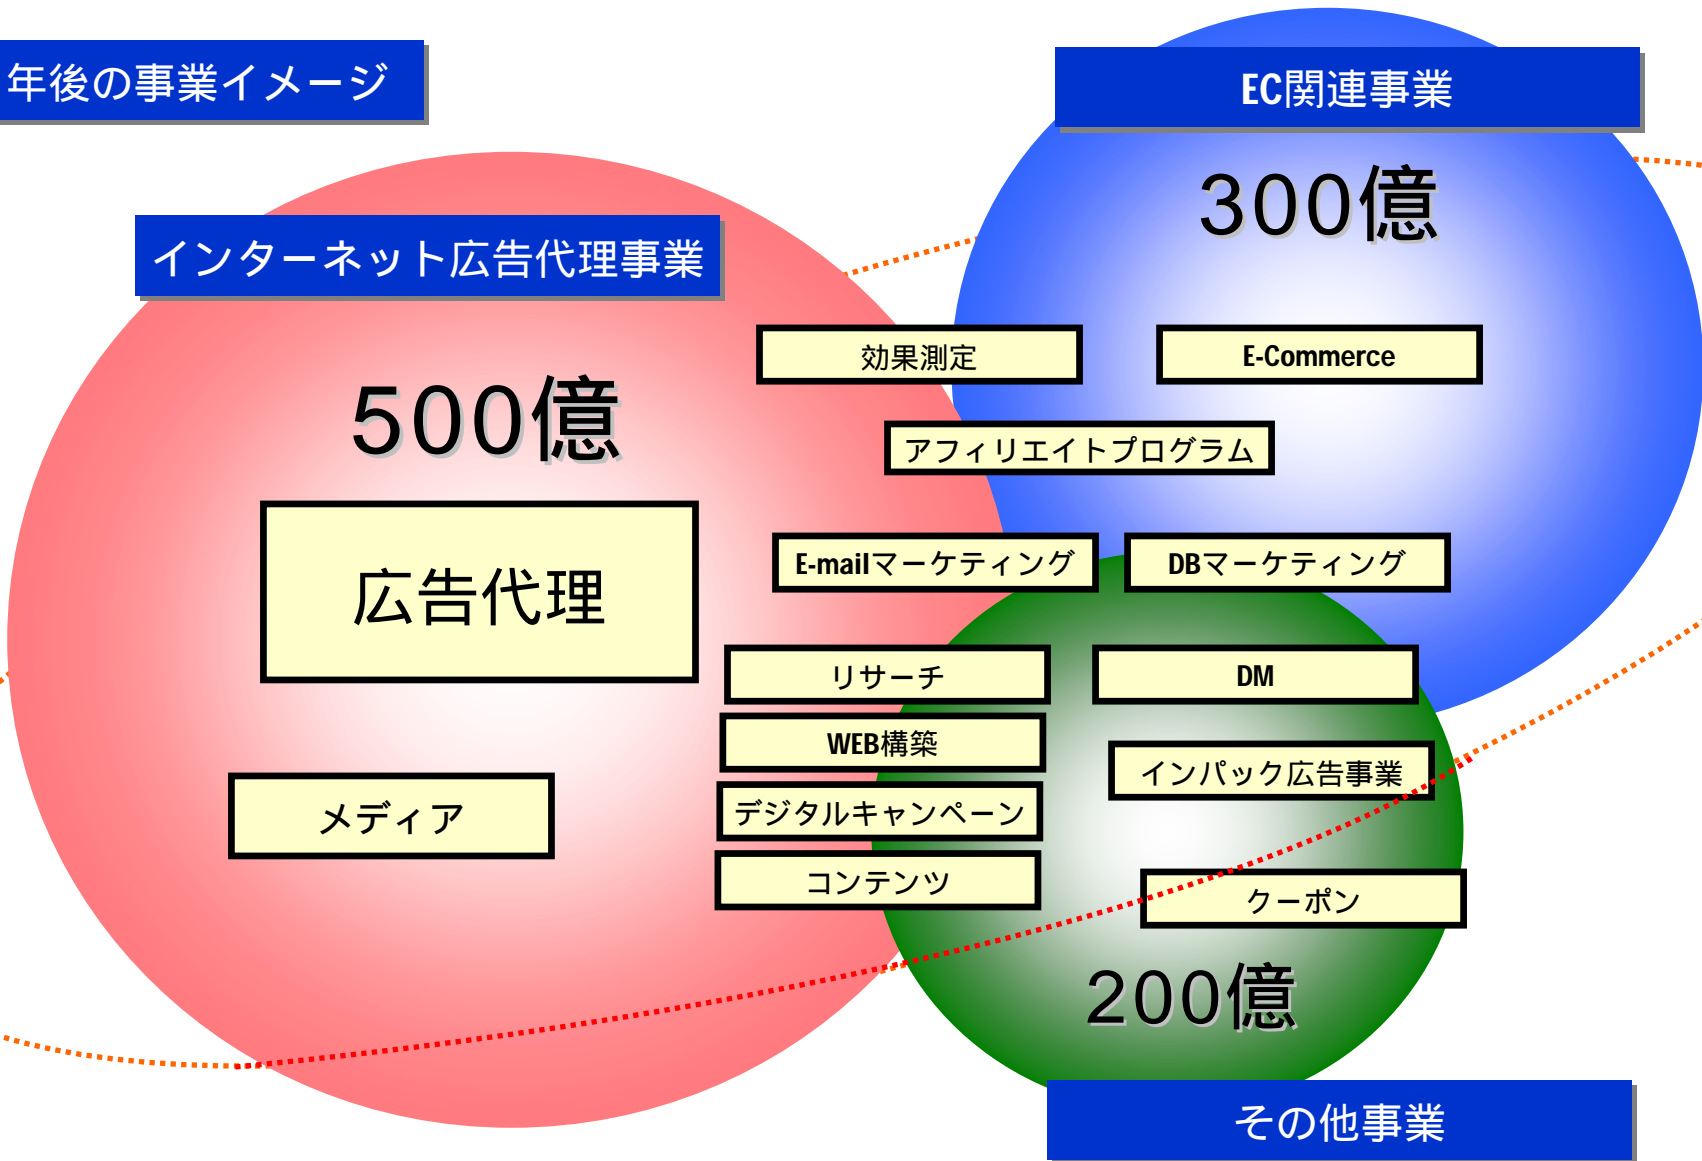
年後の事業イメージ

EC関連事業

300億

インターネット広告代理事業

500億

効果測定

E-Commerce

アフィリエイトプログラム

広告代理

E-mailマーケティング

DBマーケティング

リサーチ

DM

WEB構築

インパック広告事業

メディア

デジタルキャンペーン

コンテンツ

クーポン

200億

その他事業